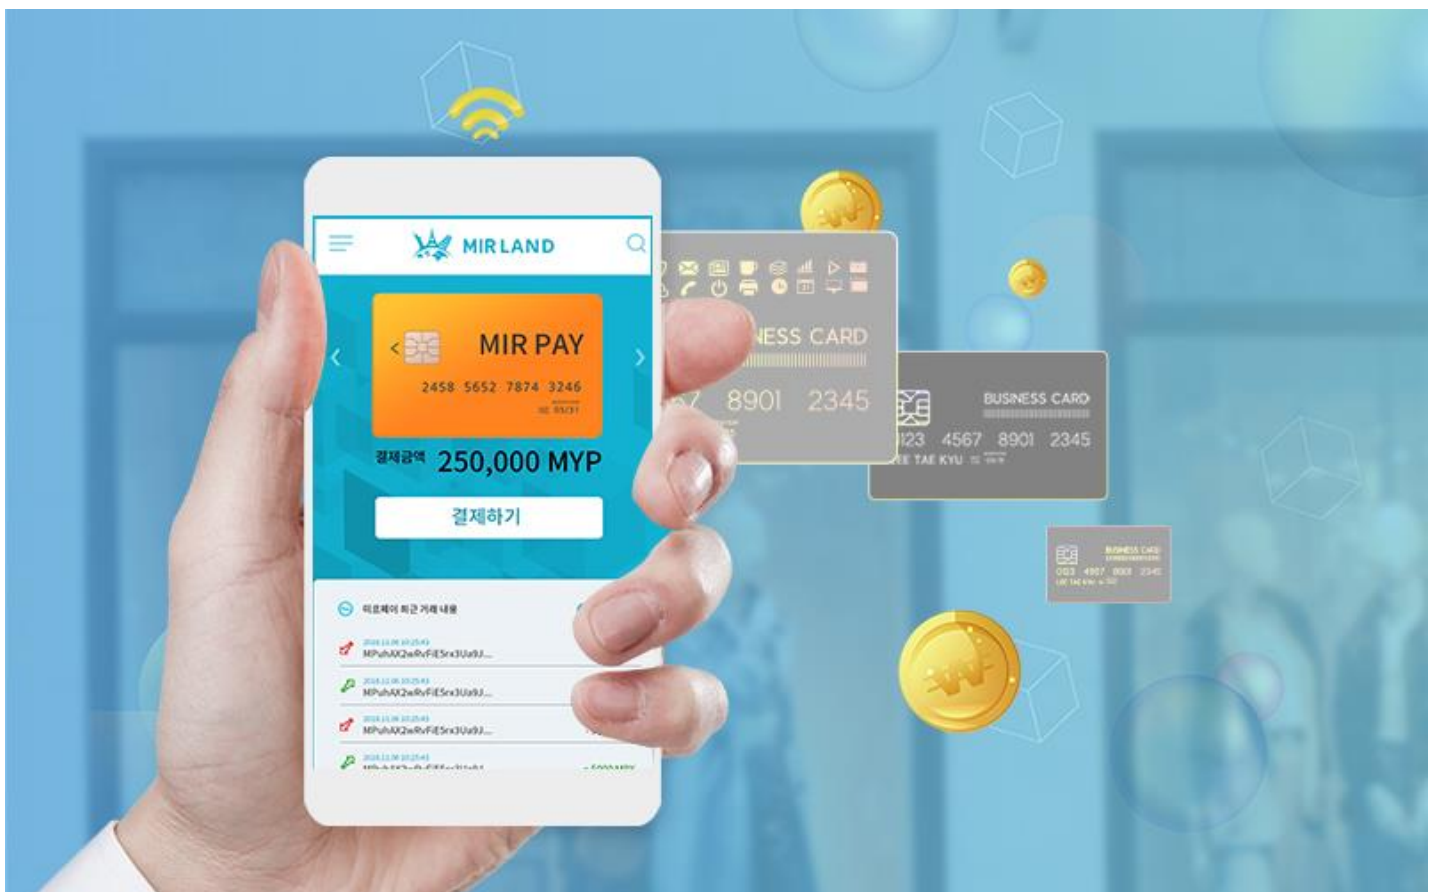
MIR LAND

MIR PAY

2458 5652 7874 3246

결제금액 250,000 MYP

결제하기

미르페이 최근 거래 내용

MPuhAX2wRvFiESrx3Ua9J...

MPuhAX2wRvFiESrx3Ua9J...

MPuhAX2wRvFiESrx3Ua9J...

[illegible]NESS CARD

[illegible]7 8901 2345

BUSINESS CARD

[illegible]123 4567 8901 2345

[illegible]EE TAE KYU

BUSINESS CARD

0123 4567 8901 2345

LEE TAE KYU